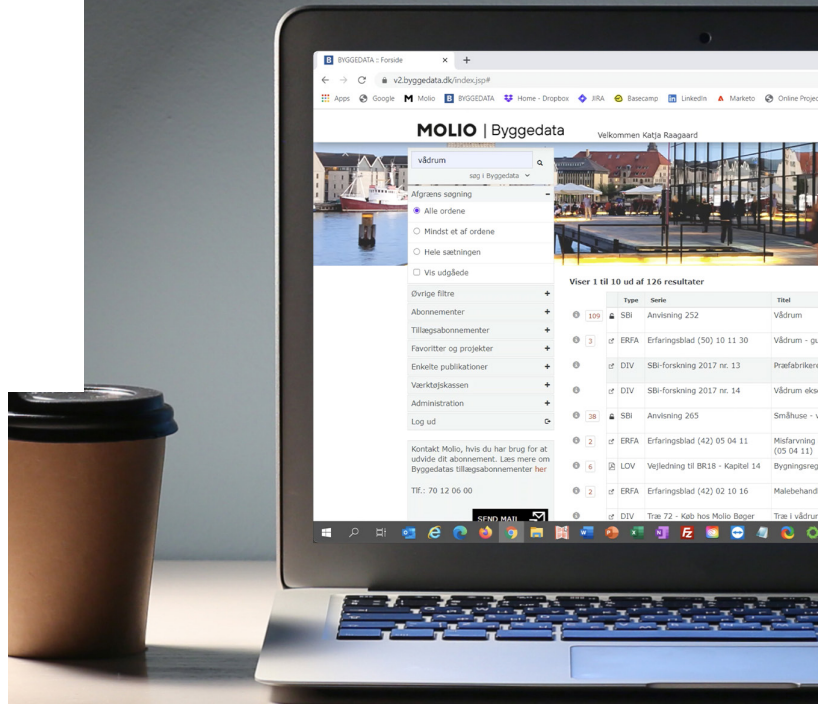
BYGGEDATA :: Forside × +

v2.byggedata.dk/index.jsp#

Apps Google Molio BYGGEDATA Home - Dropbox JIRA Basecamp LinkedIn Marketo Online Projec

MOLIO | Byggedata

Velkommen Katja Raagaard

vådrum

søg i Byggedata

Afgræns søgning

Alle ordene

Mindst et af ordene

Hele sætningen

Vis udgåede

Øvrige filtre +

Abonnementer +

Tillægsabonnementer +

Favoritter og projekter +

Enkelte publikationer +

Værktøjskassen +

Administration +

Log ud

Kontakt Molio, hvis du har brug for at udvide dit abonnement. Læs mere om Byggedatas tillægsabonnementer her

Tlf.: 70 12 06 00

SEND MAIL

Viser 1 til 10 ud af 126 resultater

| | | Type | Serie | Titel |
|---|---|---|---|---|
| 109 | | SBi | Anvisning 252 | Vådrum |
| 3 | | ERFA | Erfaringsblad (50) 10 11 30 | Vådrum - gu |
| | | DIV | SBi-forskning 2017 nr. 13 | Præfabrikere |
| | | DIV | SBi-forskning 2017 nr. 14 | Vådrum eks |
| 38 | | SBi | Anvisning 265 | Småhuse - v |
| 2 | | ERFA | Erfaringsblad (42) 05 04 11 | Misfarvning (05 04 11) |
| 6 | | LOV | Vejledning til BR18 - Kapitel 14 | Bygningsreg |
| 2 | | ERFA | Erfaringsblad (42) 02 10 16 | Malebehandl |
| | | DIV | Træ 72 - Køb hos Molio Bøger | Træ i vådrur |